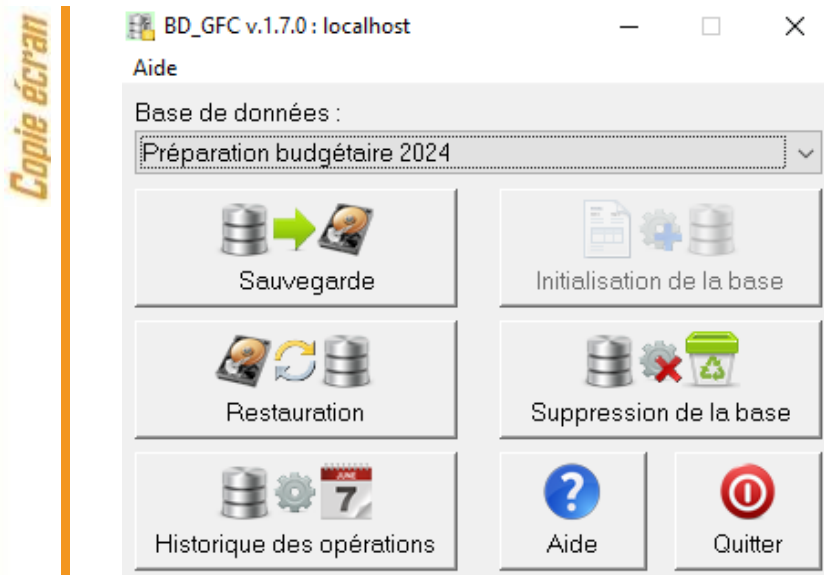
Copie écran

BD_GFC v.1.7.0 : localhost

Aide

Base de données :

Préparation budgétaire 2024

Sauvegarde

Initialisation de la base

Restauration

Suppression de la base

JUNE 7

Historique des opérations

Aide

Quitter